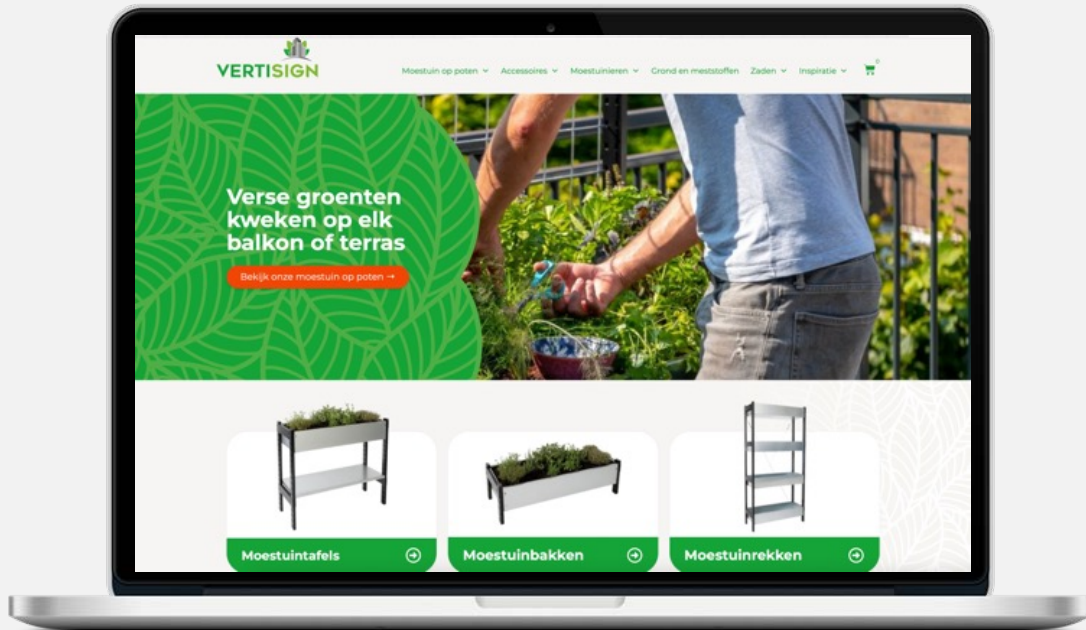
VERTISIGN

Moestuin op poten ⌄ Accessoires ⌄ Moestuinieren ⌄ Grond en meststoffen Zaden ⌄ Inspiratie ⌄ 0

Verse groenten kweken op elk balkon of terras

Bekijk onze moestuin op poten →

Moestuintafels

Moestuinbakken

Moestuinrekken